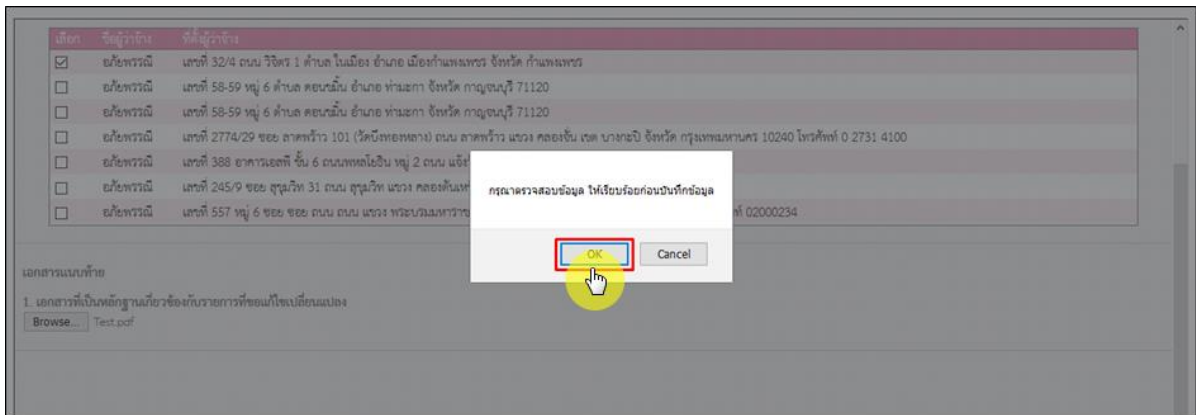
| เลือก | ชื่อผู้ว่าจ้าง | ที่ตั้งผู้ว่าจ้าง |
|---|---|---|
| ☑ | ลภัยพรรณี | เลขที่ 32/4 ถนน วิจิตร 1 ตำบล ในเมือง อำเภอ เมืองกำแพงเพชร จังหวัด กำแพงเพชร |
| ☐ | ลภัยพรรณี | เลขที่ 58-59 หมู่ 6 ตำบล ดอนชมั้น อำเภอ ท่ามะกา จังหวัด กาญจนบุรี 71120 |
| ☐ | ลภัยพรรณี | เลขที่ 58-59 หมู่ 6 ตำบล ดอนชมั้น อำเภอ ท่ามะกา จังหวัด กาญจนบุรี 71120 |
| ☐ | ลภัยพรรณี | เลขที่ 2774/29 ซอย ลาดพร้าว 101 (วัดบึงทองหลาง) ถนน ลาดพร้าว แขวง คลองจั่น เขต บางกะปิ จังหวัด กรุงเทพมหานคร 10240 โทรศัพท์ 0 2731 4100 |
| ☐ | ลภัยพรรณี | เลขที่ 388 อาคารเอสพี ชั้น 6 ถนนพหลโยธิน หมู่ 2 ถนน แจ้ง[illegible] |
| ☐ | ลภัยพรรณี | เลขที่ 245/9 ซอย สุขุมวิท 31 ถนน สุขุมวิท แขวง คลองตันเห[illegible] |
| ☐ | ลภัยพรรณี | เลขที่ 557 หมู่ 6 ซอย ซอย ถนน ถนน แขวง พระบรมมหาราช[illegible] ท์ 02000234 |

กรุณาตรวจสอบข้อมูล ให้เรียบร้อยก่อนบันทึกข้อมูล

OK Cancel

เอกสารแนบท้าย

1. เอกสารที่เป็นหลักฐานเกี่ยวข้องกับรายการที่ขอแก้ไขเปลี่ยนแปลง

Browse... Test.pdf